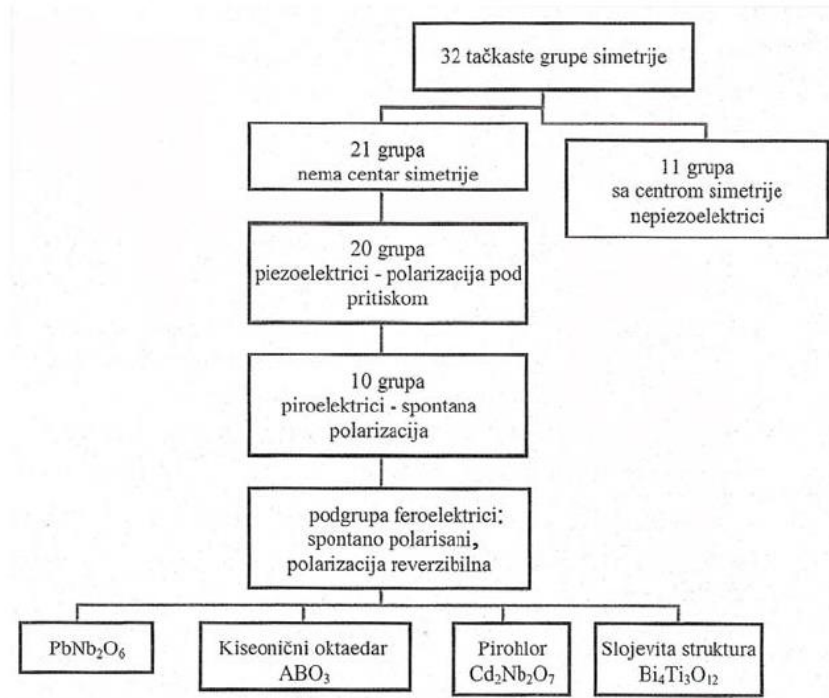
32 tačkaste grupe simetrije

21 grupa
nema centar simetrije

11 grupa
sa centrom simetrije
nepiezoelektrici

20 grupa
piezoelektrici - polarizacija pod pritiskom

10 grupa
piroelektrici - spontana polarizacija

podgrupa feroelektrici:
spontano polarisani,
polarizacija reverzibilna

$PbNb_2O_6$

Kiseonični oktaedar
$ABO_3$

Pirohlor
$Cd_2Nb_2O_7$

Slojevita struktura
$Bi_4Ti_3O_{12}$